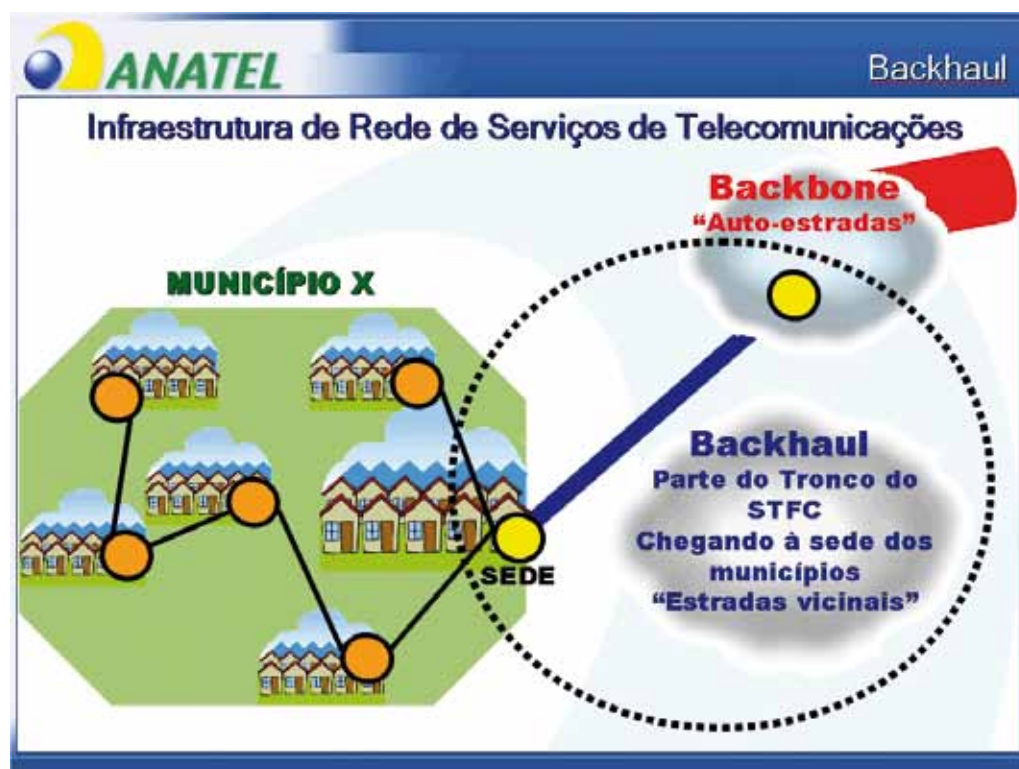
ANATEL

Backhaul

Infraestrutura de Rede de Serviços de Telecomunicações

Backbone
"Auto-estradas"

MUNICÍPIO X

Backhaul
Parte do Tronco do STFC
Chegando à sede dos municípios
"Estradas vicinais"

SEDE